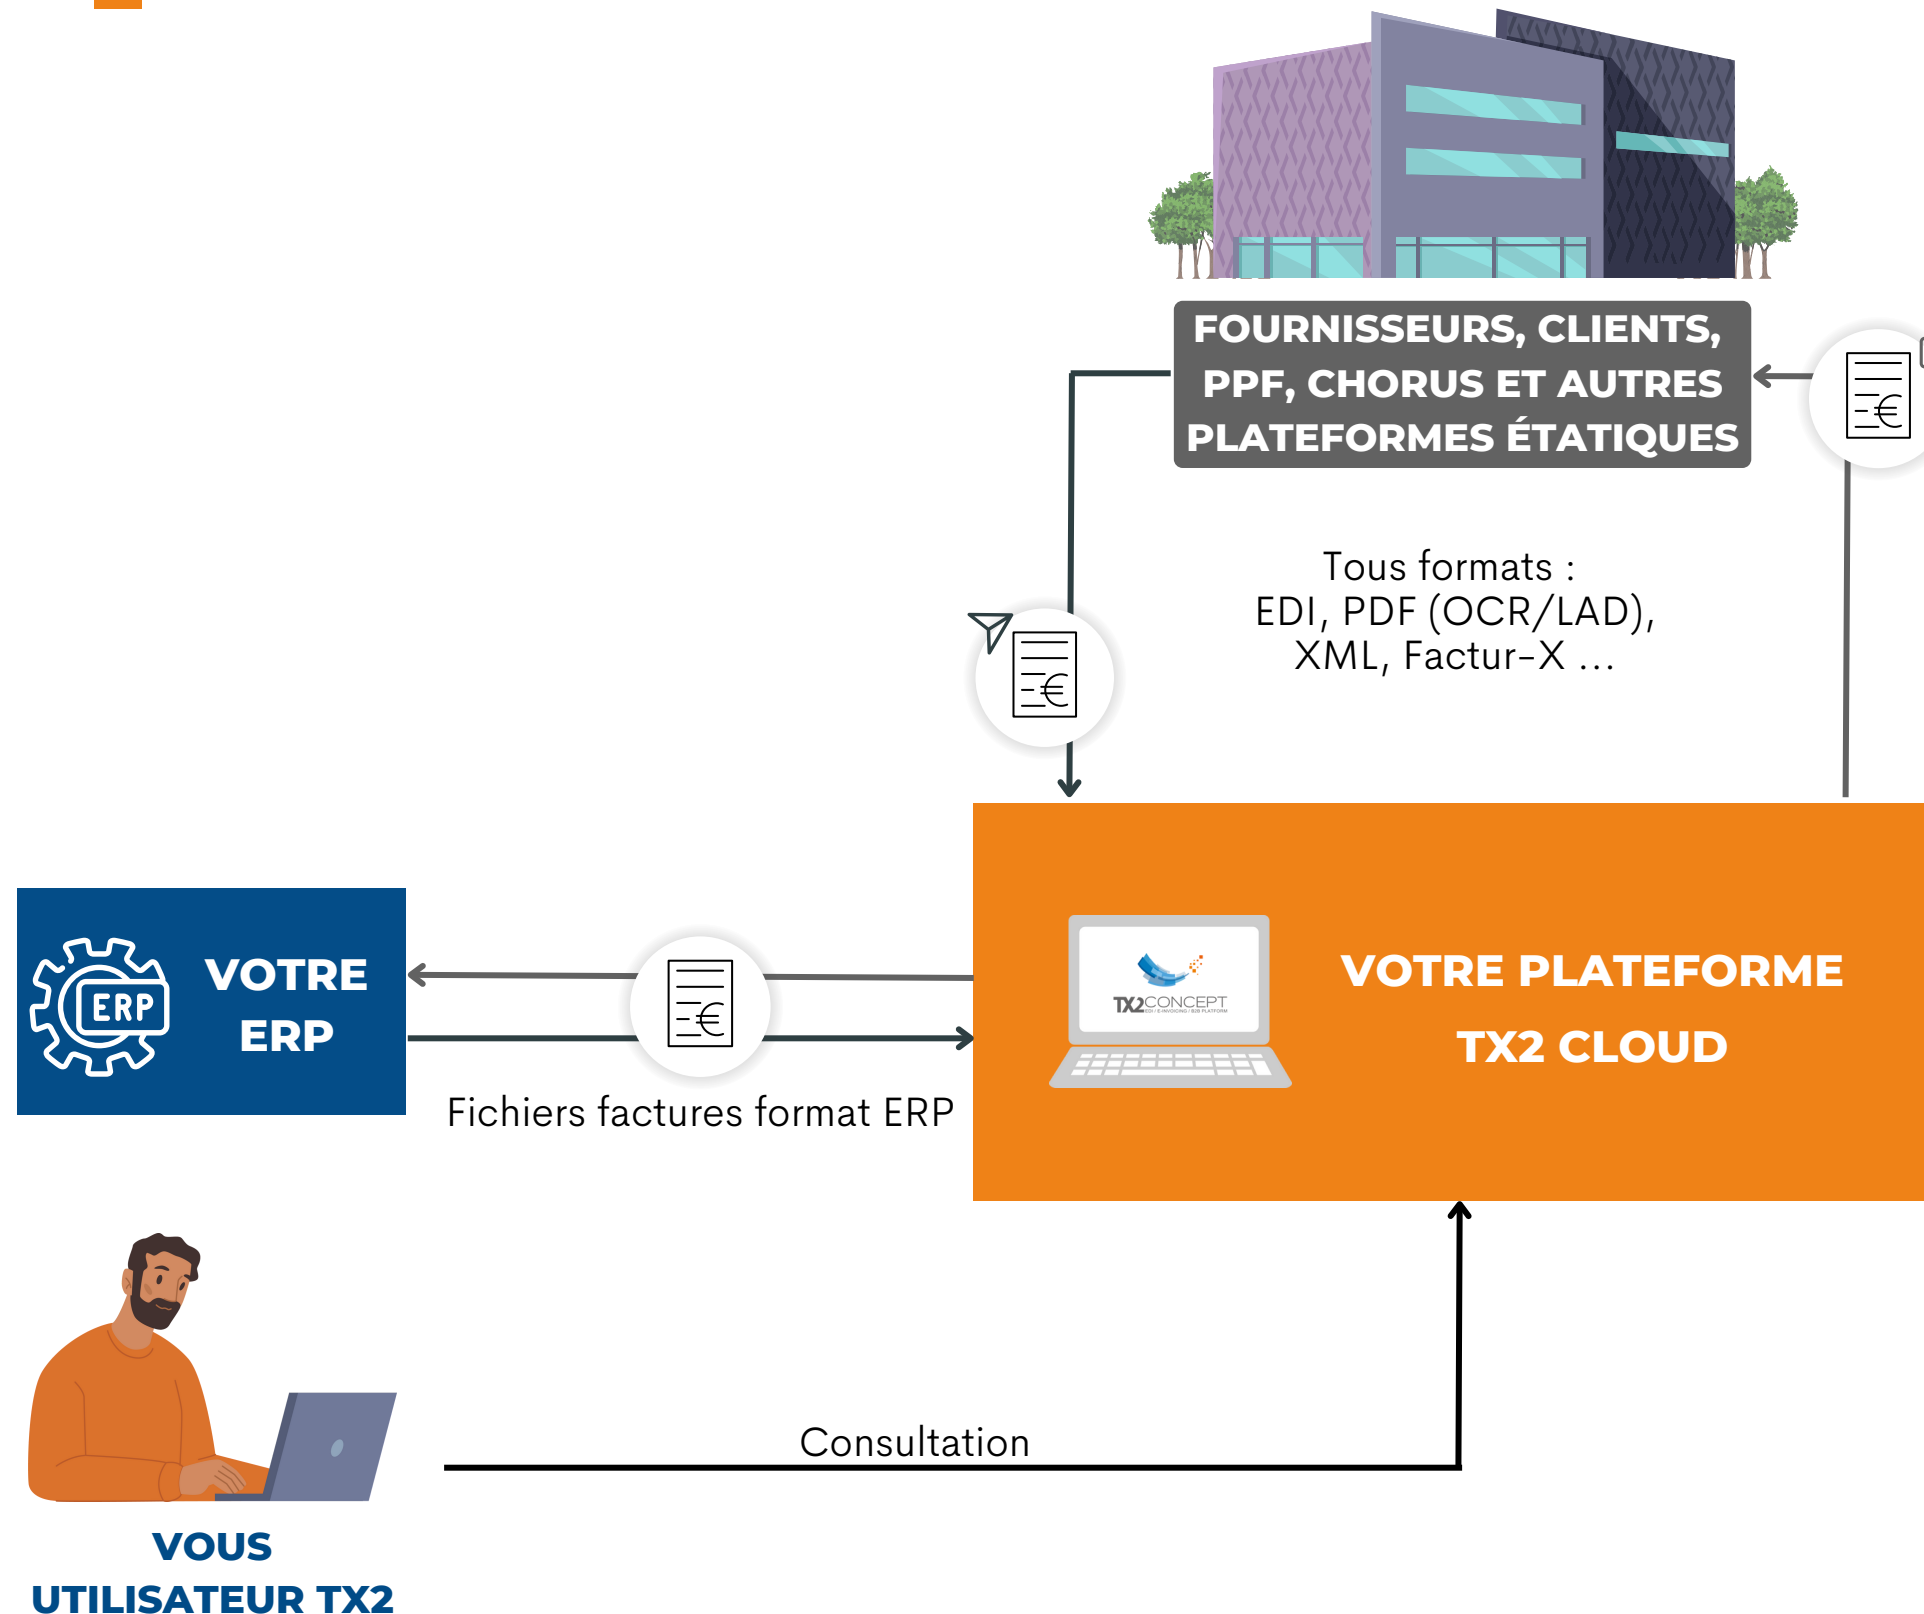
FOURNISSEURS, CLIENTS, PPF, CHORUS ET AUTRES PLATEFORMES ÉTATIQUES

Tous formats :
EDI, PDF (OCR/LAD),
XML, Factur-X ...

VOTRE ERP

ERP

TX2CONCEPT

VOTRE PLATEFORME TX2 CLOUD

Fichiers factures format ERP

Consultation

VOUS
UTILISATEUR TX2